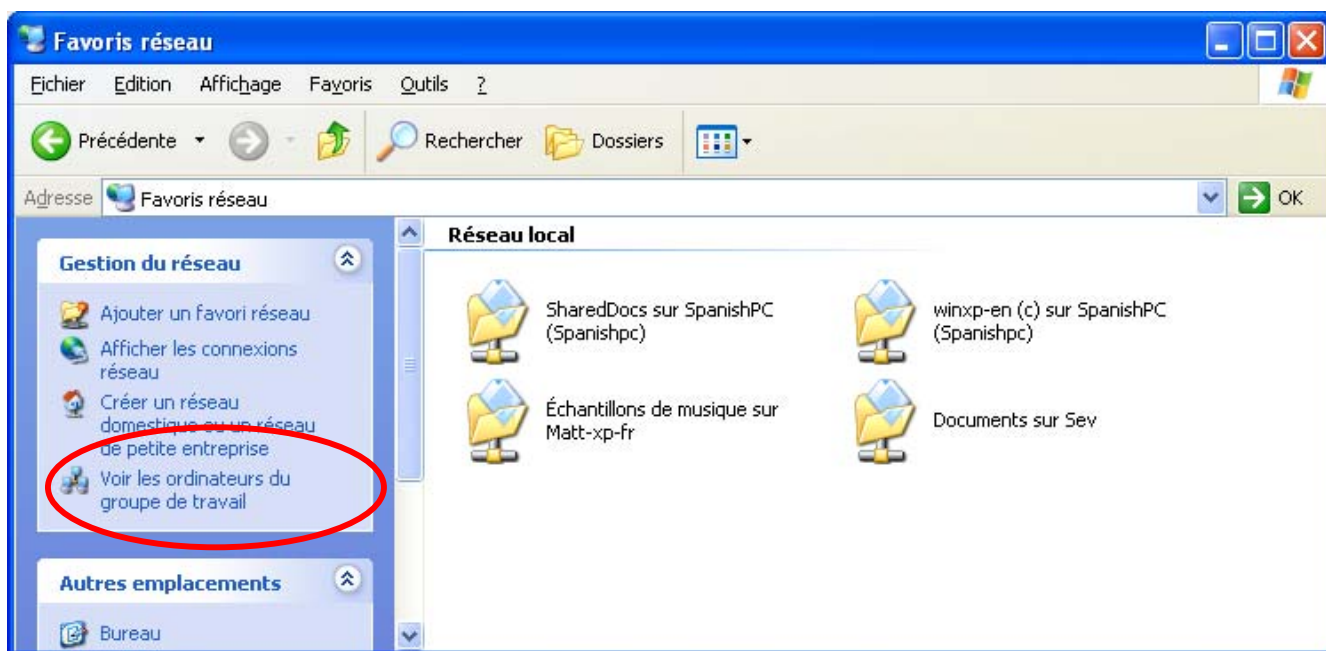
Favoris réseau

Fichier Edition Affichage Favoris Outils ?

Précédente Rechercher Dossiers

Adresse Favoris réseau OK

Gestion du réseau

Ajouter un favori réseau

Afficher les connexions réseau

Créer un réseau domestique ou un réseau de petite entreprise

Voir les ordinateurs du groupe de travail

Autres emplacements

Bureau

Réseau local

SharedDocs sur SpanishPC (Spanishpc)

winxp-en (c) sur SpanishPC (Spanishpc)

Échantillons de musique sur Matt-xp-fr

Documents sur Sev